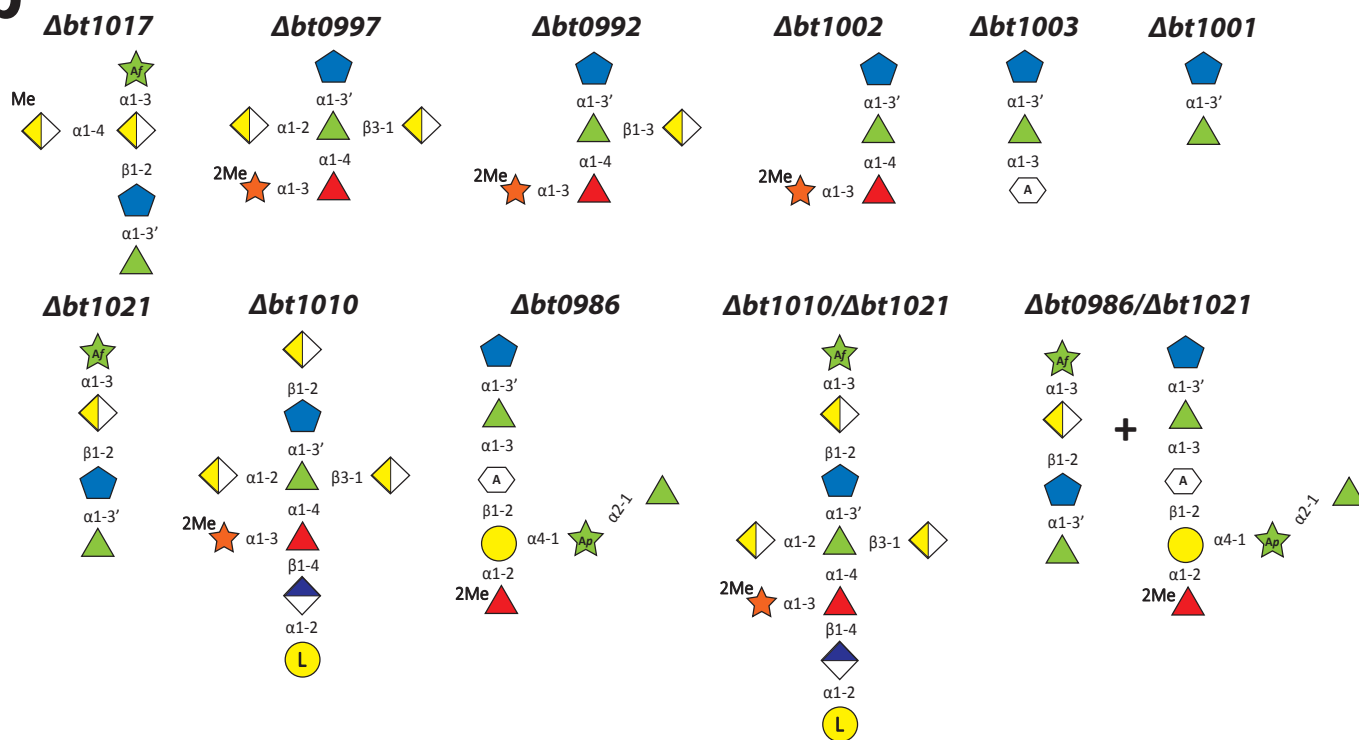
Δbt1017

Af
Me α1-4 α1-3
β1-2
α1-3′

Δbt0997

α1-3′
α1-2 β3-1
α1-4
2Me α1-3

Δbt0992

α1-3′
β1-3
α1-4
2Me α1-3

Δbt1002

α1-3′
α1-4
2Me α1-3

Δbt1003

α1-3′
α1-3
A

Δbt1001

α1-3′

Δbt1021

Af
α1-3
β1-2
α1-3′

Δbt1010

β1-2
α1-3′
α1-2 β3-1
α1-4
2Me α1-3
β1-4
α1-2
L

Δbt0986

α1-3′
α1-3
A
β1-2
α4-1 Ap α2-1
α1-2
2Me

Δbt1010/Δbt1021

Af
α1-3
β1-2
α1-3′
α1-2 β3-1
α1-4
2Me α1-3
β1-4
α1-2
L

Δbt0986/Δbt1021

Af
α1-3
β1-2
α1-3′
+
α1-3′
α1-3
A
β1-2
α4-1 Ap α2-1
α1-2
2Me